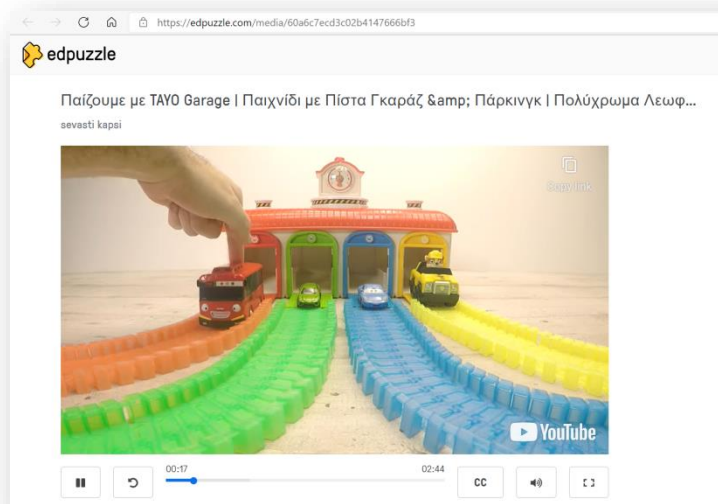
https://edpuzzle.com/media/60a6c7ecd3c02b4147666bf3

edpuzzle

Παίζουμε με TAYO Garage | Παιχνίδι με Πίστα Γκαράζ &amp; Πάρκινγκ | Πολύχρωμα Λεωφ...

sevasti kapsi

Copy link

YouTube

00:17

02:44

CC